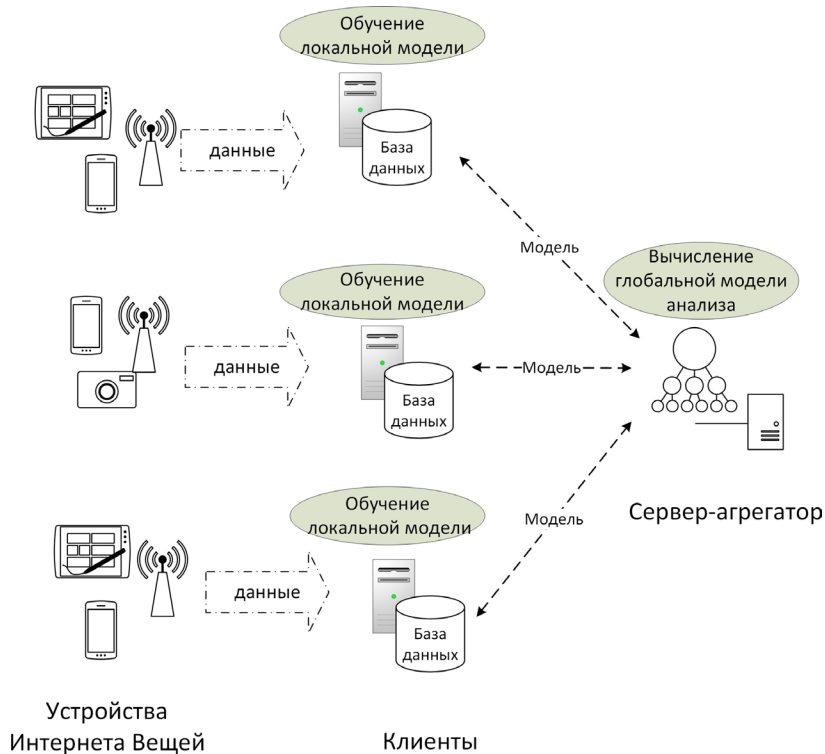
Обучение локальной модели

данные

База данных

Модель

Вычисление глобальной модели анализа

Обучение локальной модели

данные

Модель

База данных

Обучение локальной модели

Модель

Сервер-агрегатор

данные

База данных

Устройства Интернета Вещей

Клиенты